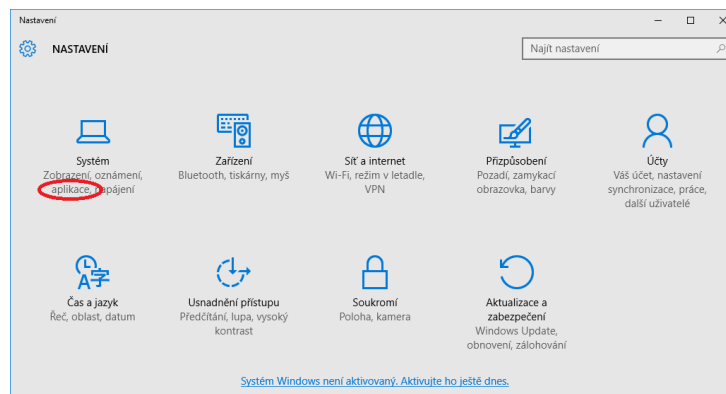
Nastavení

NASTAVENÍ

Najít nastavení

Systém
Zobrazení, oznámení, aplikace, napájení

Zařízení
Bluetooth, tiskárny, myš

Síť a internet
Wi-Fi, režim v letadle, VPN

Přizpůsobení
Pozadí, zamykací obrazovka, barvy

Účty
Váš účet, nastavení synchronizace, práce, další uživatelé

Čas a jazyk
Řeč, oblast, datum

Usnadnění přístupu
Předčítání, lupa, vysoký kontrast

Soukromí
Poloha, kamera

Aktualizace a zabezpečení
Windows Update, obnovení, zálohování

Systém Windows není aktivovaný. Aktivujte ho ještě dnes.